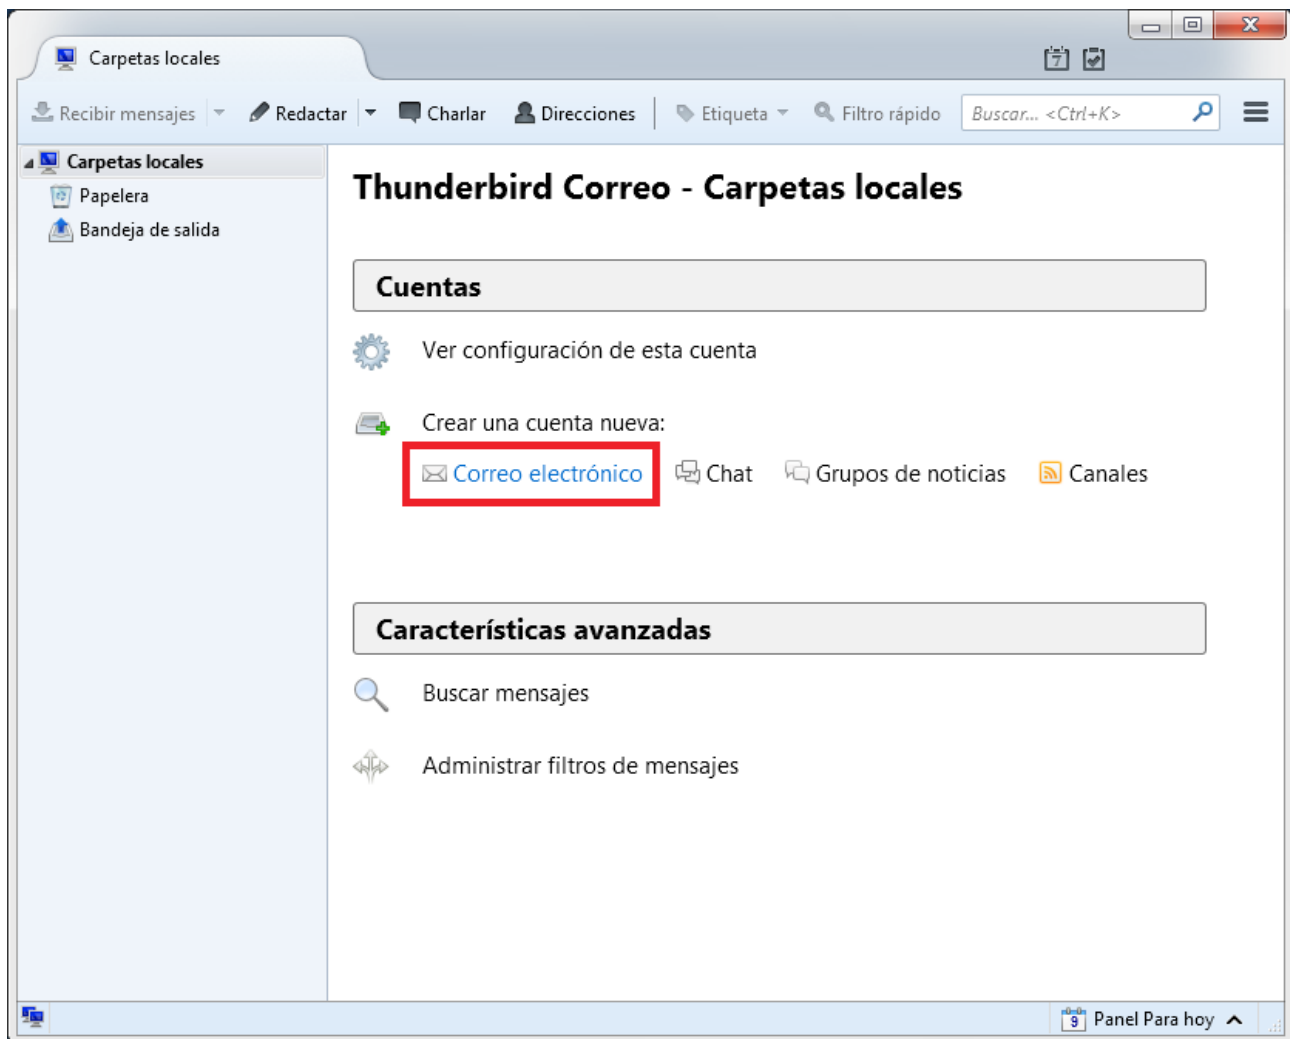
Carpetas locales

Recibir mensajes | Redactar | Charlar | Direcciones | Etiqueta | Filtro rápido | Buscar... <Ctrl+K>

Carpetas locales
Papelera
Bandeja de salida

Thunderbird Correo - Carpetas locales

Cuentas

Ver configuración de esta cuenta

Crear una cuenta nueva:

Correo electrónico  Chat  Grupos de noticias  Canales

Características avanzadas

Buscar mensajes

Administrar filtros de mensajes

Panel Para hoy